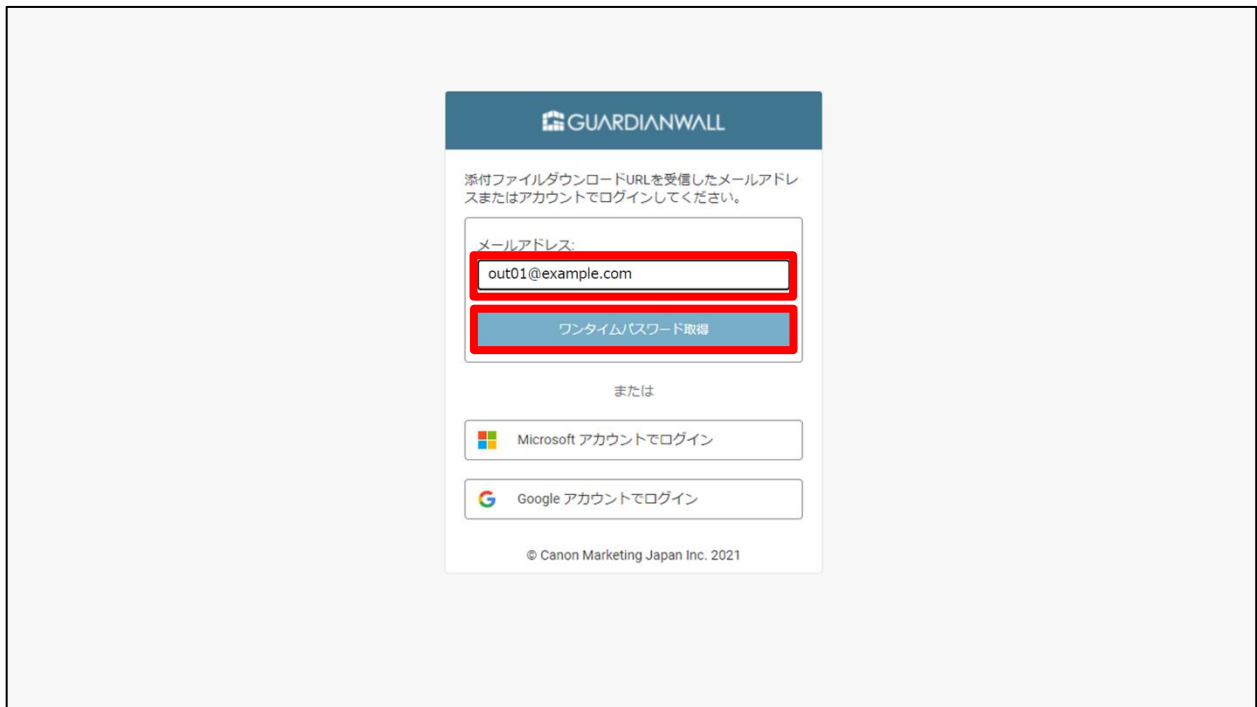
GUARDIANWALL

添付ファイルダウンロードURLを受信したメールアドレスまたはアカウントでログインしてください。

メールアドレス:

out01@example.com

ワンタイムパスワード取得

または

Microsoft アカウントでログイン

Google アカウントでログイン

© Canon Marketing Japan Inc. 2021